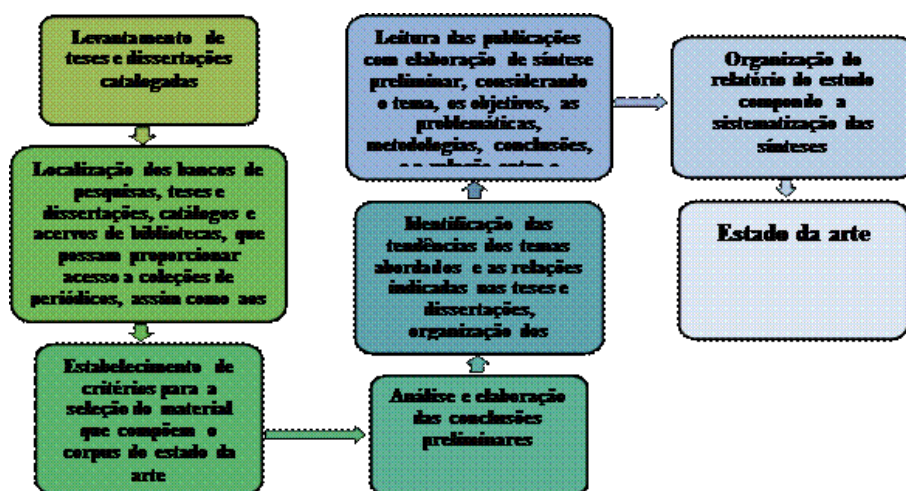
Levantamento de teses e dissertações catalogadas

Localização dos bancos de pesquisas, teses e dissertações, catálogos e acervos de bibliotecas, que possam proporcionar acesso a coleções de periódicos, assim como aos

Estabelecimento de critérios para a seleção do material que compõem o corpus do estado da arte

Análise e elaboração das conclusões preliminares

Identificação das tendências dos temas abordados e as relações indicadas nas teses e dissertações, organização dos

Leitura das publicações com elaboração de síntese preliminar, considerando o tema, os objetivos, as problemáticas, metodologias, conclusões, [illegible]

Organização do relatório do estudo compondo a sistematização das sínteses

Estado da arte